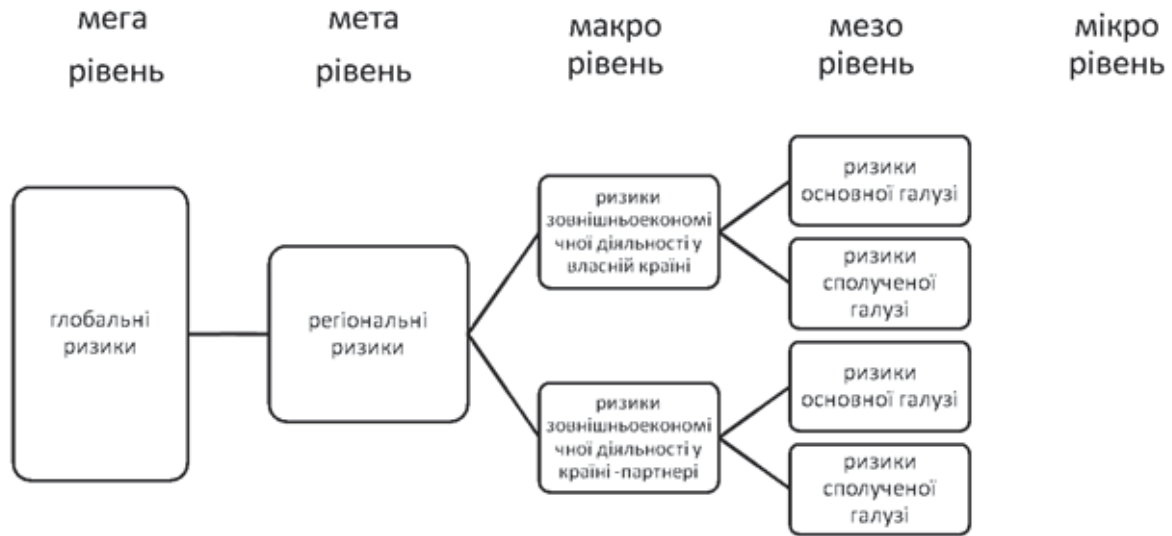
мега рівень

мета рівень

макро рівень

мезо рівень

мікро рівень

глобальні ризики

регіональні ризики

ризики зовнішньоекономічної діяльності у власній країні

ризики зовнішньоекономічної діяльності у країні -партнері

ризики основної галузі

ризики сполученої галузі

ризики основної галузі

ризики сполученої галузі